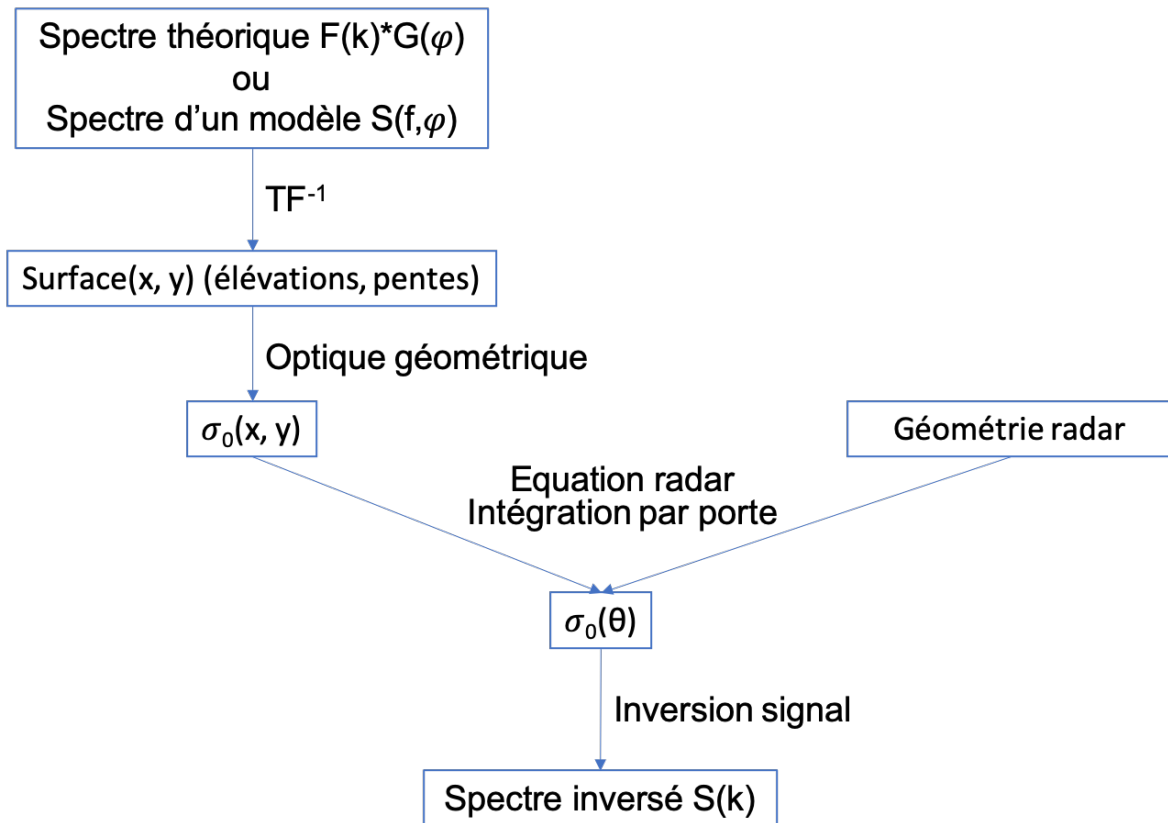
Spectre théorique F(k)*G($\varphi$)
ou
Spectre d'un modèle S(f,$\varphi$)

TF$^{-1}$

Surface(x, y) (élévations, pentes)

Optique géométrique

$\sigma_0$(x, y)

Géométrie radar

Equation radar
Intégration par porte

$\sigma_0$(θ)

Inversion signal

Spectre inversé S(k)